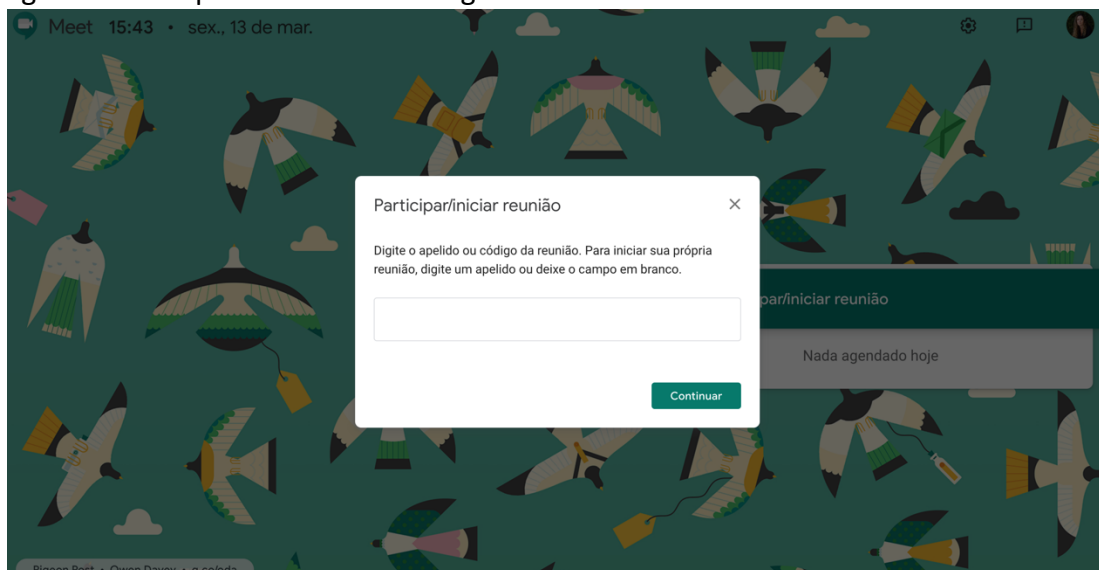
Meet 15:43 • sex., 13 de mar.

Participar/iniciar reunião

Digite o apelido ou código da reunião. Para iniciar sua própria reunião, digite um apelido ou deixe o campo em branco.

Continuar

par/iniciar reunião

Nada agendado hoje

Pigeon Post • Owen Davey • a colada